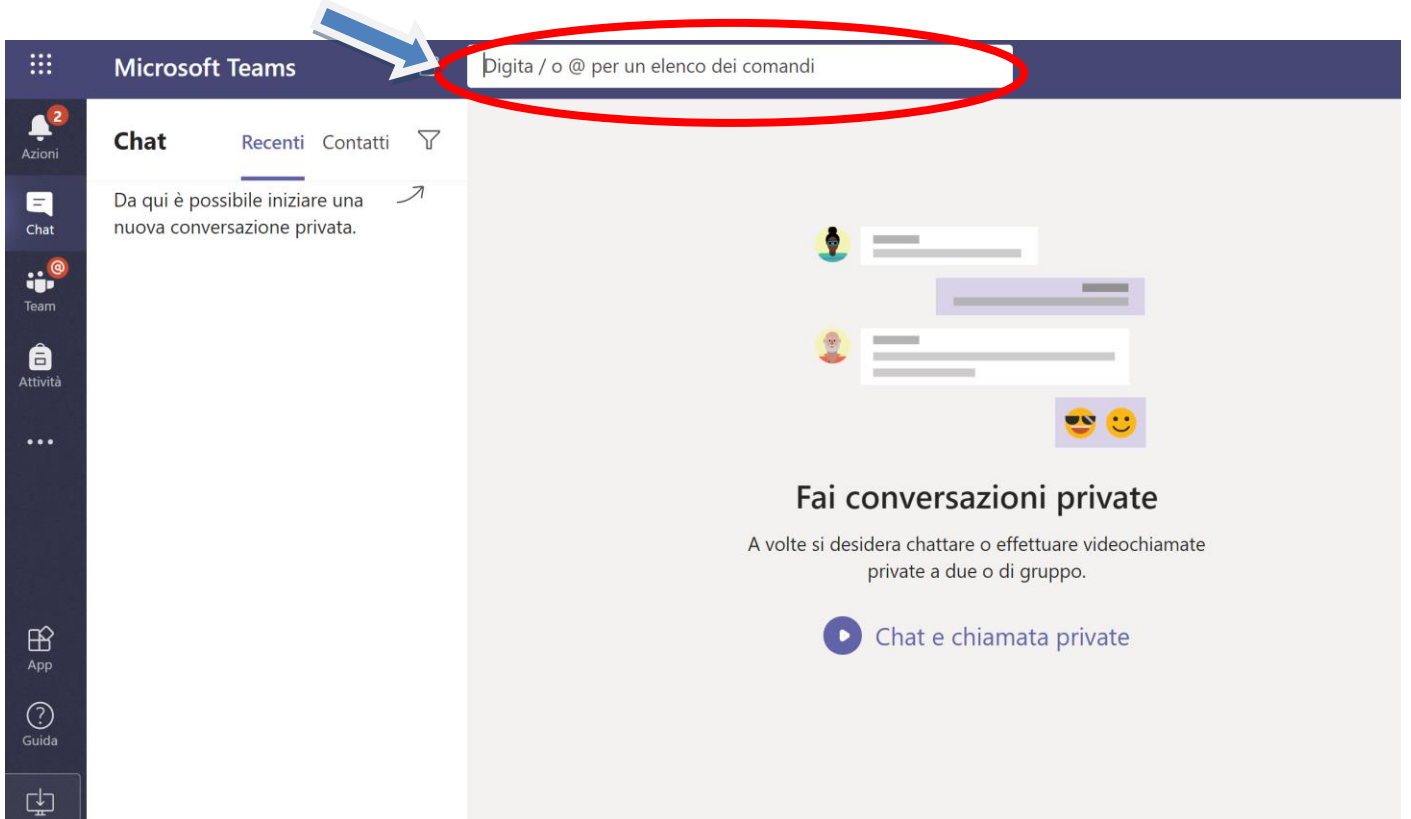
Microsoft Teams

Digita / o @ per un elenco dei comandi

2
Azioni

Chat

@
Team

Attività

•••

App

Guida

Chat Recenti Contatti

Da qui è possibile iniziare una nuova conversazione privata.

Fai conversazioni private

A volte si desidera chattare o effettuare videochiamate private a due o di gruppo.

Chat e chiamata private